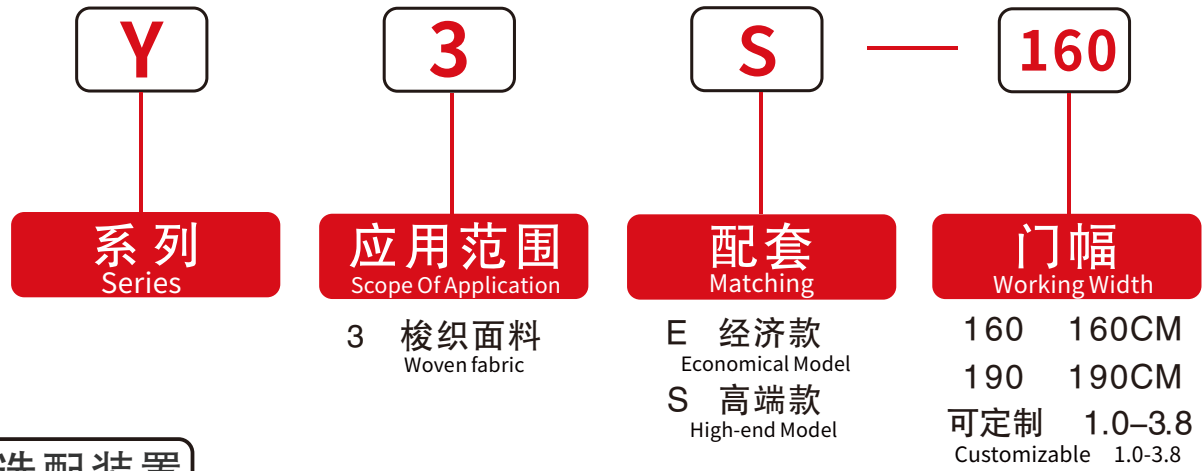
Y
3
S
160

系列
Series

应用范围
Scope Of Application

3 梭织面料
Woven fabric

配套
Matching

E 经济款
Economical Model

S 高端款
High-end Model

门幅
Working Width

160 160CM

190 190CM

可定制 1.0–3.8
Customizable 1.0-3.8

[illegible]选配装置